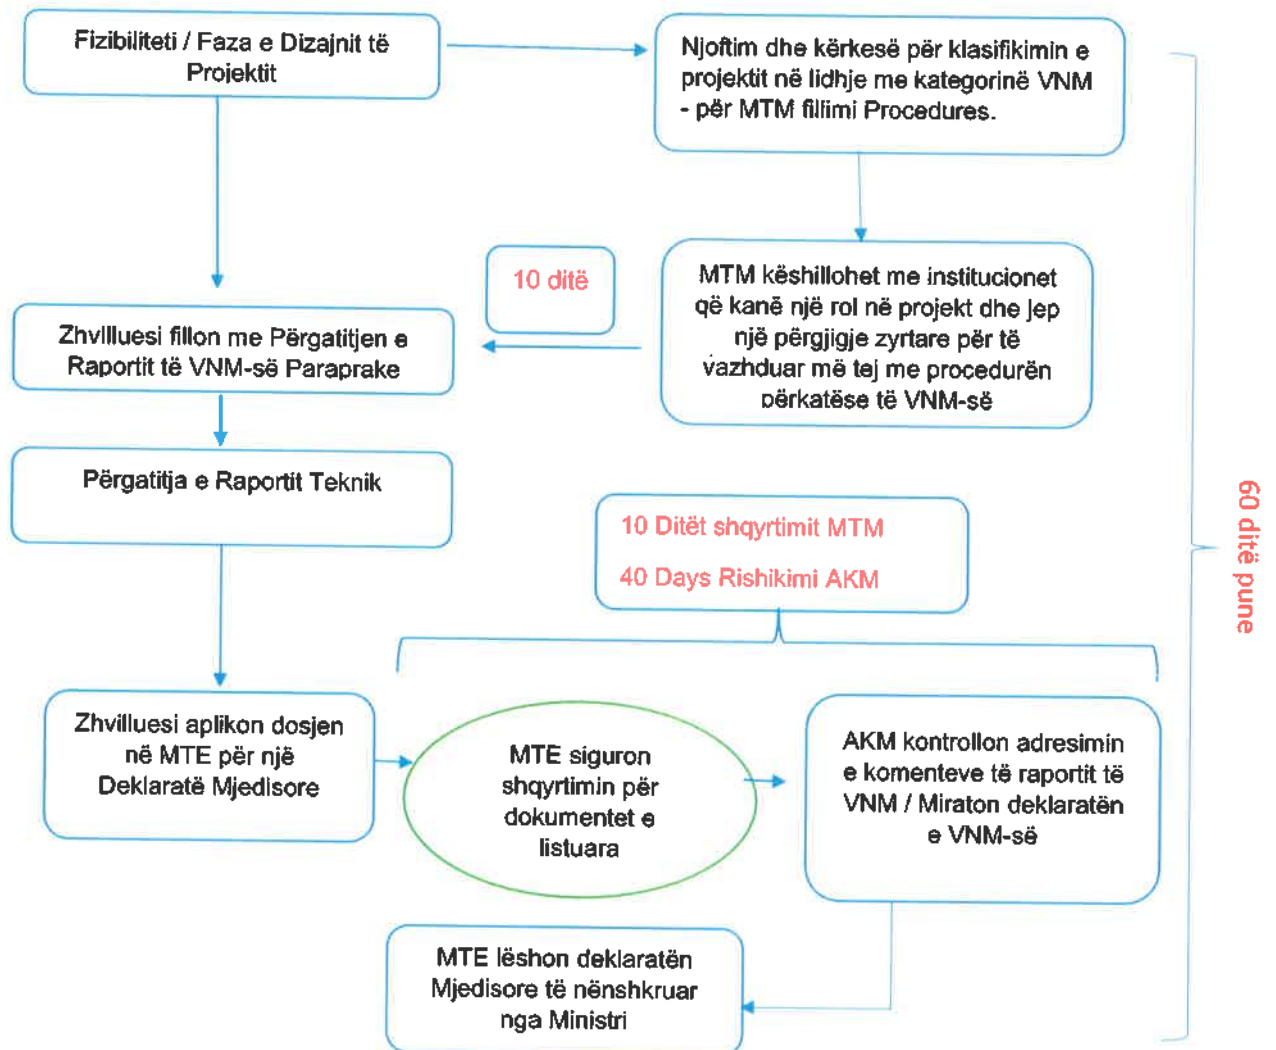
Fizibiliteti / Faza e Dizajnit të Projektit

Njoftim dhe kërkesë për klasifikimin e projektit në lidhje me kategorinë VNM - për MTM fillimi Procedures.

10 ditë

MTM këshillohet me institucionet që kanë një rol në projekt dhe jep një përgjigje zyrtare për të vazhduar më tej me procedurën përkatëse të VNM-së

Zhvilluesi fillon me Përgatitjen e Raportit të VNM-së Paraprake

Përgatitja e Raportit Teknik

10 Ditët shqyrtimit MTM

40 Days Rishikimi AKM

60 ditë pune

Zhvilluesi aplikon dosjen në MTE për një Deklaratë Mjedisore

MTE siguron shqyrtimin për dokumentet e listuara

AKM kontrollon adresimin e komenteve të raportit të VNM / Miraton deklaratën e VNM-së

MTE lëshon deklaratën Mjedisore të nënshkruar nga Ministri